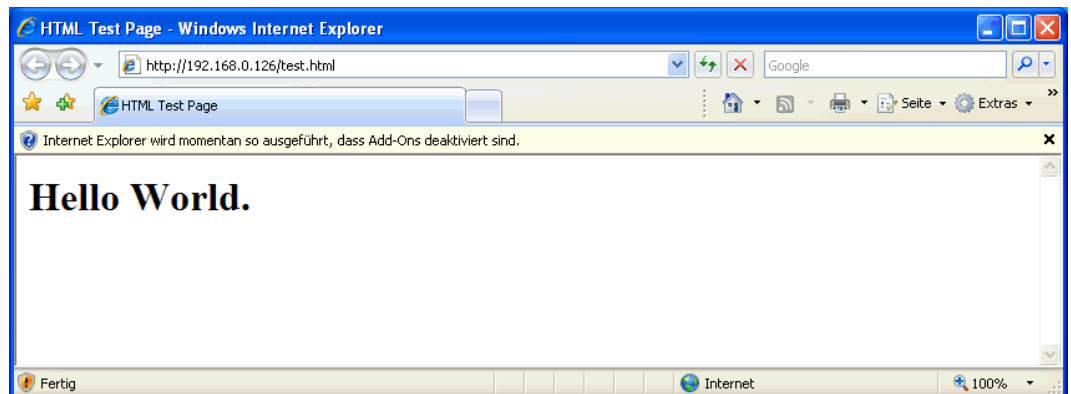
HTML Test Page - Windows Internet Explorer

http://192.168.0.126/test.html

Google

HTML Test Page

Seite ▾ Extras ▾

Internet Explorer wird momentan so ausgeführt, dass Add-Ons deaktiviert sind.

# Hello World.

Fertig

Internet

100%